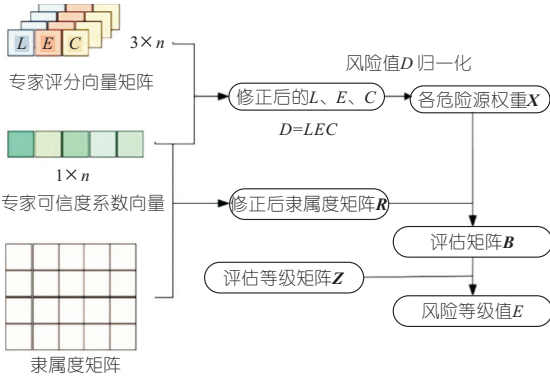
$L$ $E$ $C$

$3\times n$

专家评分向量矩阵

风险值$D$归一化

修正后的$L$、$E$、$C$

各危险源权重$X$

$D=LEC$

$1\times n$

专家可信度系数向量

修正后隶属度矩阵$R$

评估矩阵$B$

评估等级矩阵$Z$

风险等级值$E$

隶属度矩阵